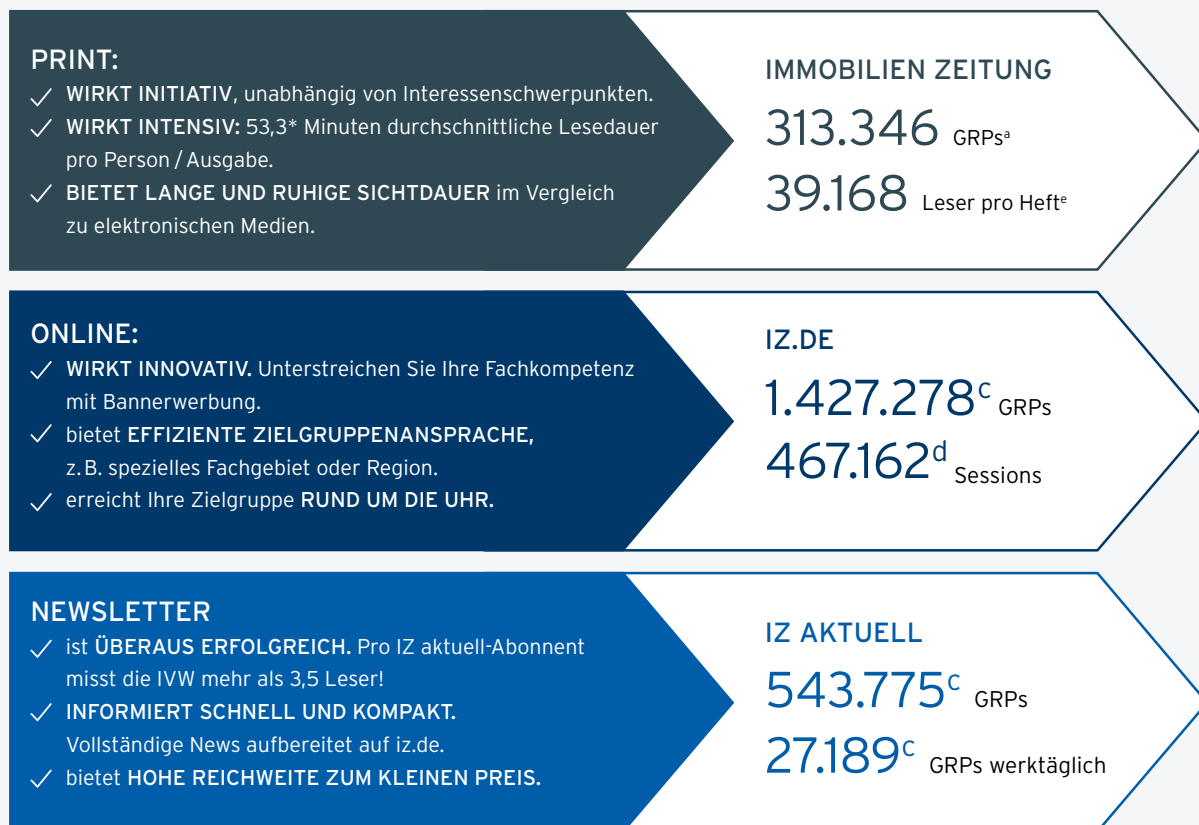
PRINT:
✓ WIRKT INITIATIV, unabhängig von Interessenschwerpunkten.
✓ WIRKT INTENSIV: 53,3* Minuten durchschnittliche Lesedauer pro Person / Ausgabe.
✓ BIETET LANGE UND RUHIGE SICHTDAUER im Vergleich zu elektronischen Medien.

IMMOBILIEN ZEITUNG
313.346 GRPs$^{a}$
39.168 Leser pro Heft$^{e}$

ONLINE:
✓ WIRKT INNOVATIV. Unterstreichen Sie Ihre Fachkompetenz mit Bannerwerbung.
✓ bietet EFFIZIENTE ZIELGRUPPENANSPRACHE, z. B. spezielles Fachgebiet oder Region.
✓ erreicht Ihre Zielgruppe RUND UM DIE UHR.

IZ.DE
1.427.278$^{c}$ GRPs
467.162$^{d}$ Sessions

NEWSLETTER
✓ ist ÜBERAUS ERFOLGREICH. Pro IZ aktuell-Abonnent misst die IVW mehr als 3,5 Leser!
✓ INFORMIERT SCHNELL UND KOMPAKT. Vollständige News aufbereitet auf iz.de.
✓ bietet HOHE REICHWEITE ZUM KLEINEN PREIS.

IZ AKTUELL
543.775$^{c}$ GRPs
27.189$^{c}$ GRPs werktäglich